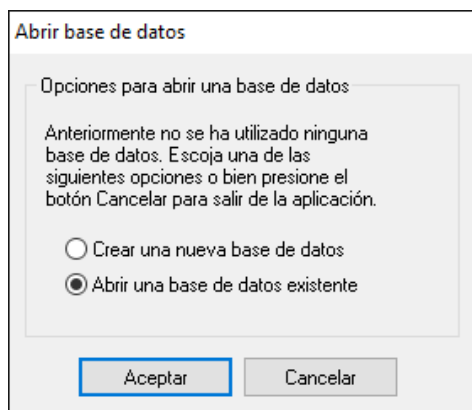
Abrir base de datos

Opciones para abrir una base de datos

Anteriormente no se ha utilizado ninguna base de datos. Escoja una de las siguientes opciones o bien presione el botón Cancelar para salir de la aplicación.

Crear una nueva base de datos

Abrir una base de datos existente

Aceptar

Cancelar